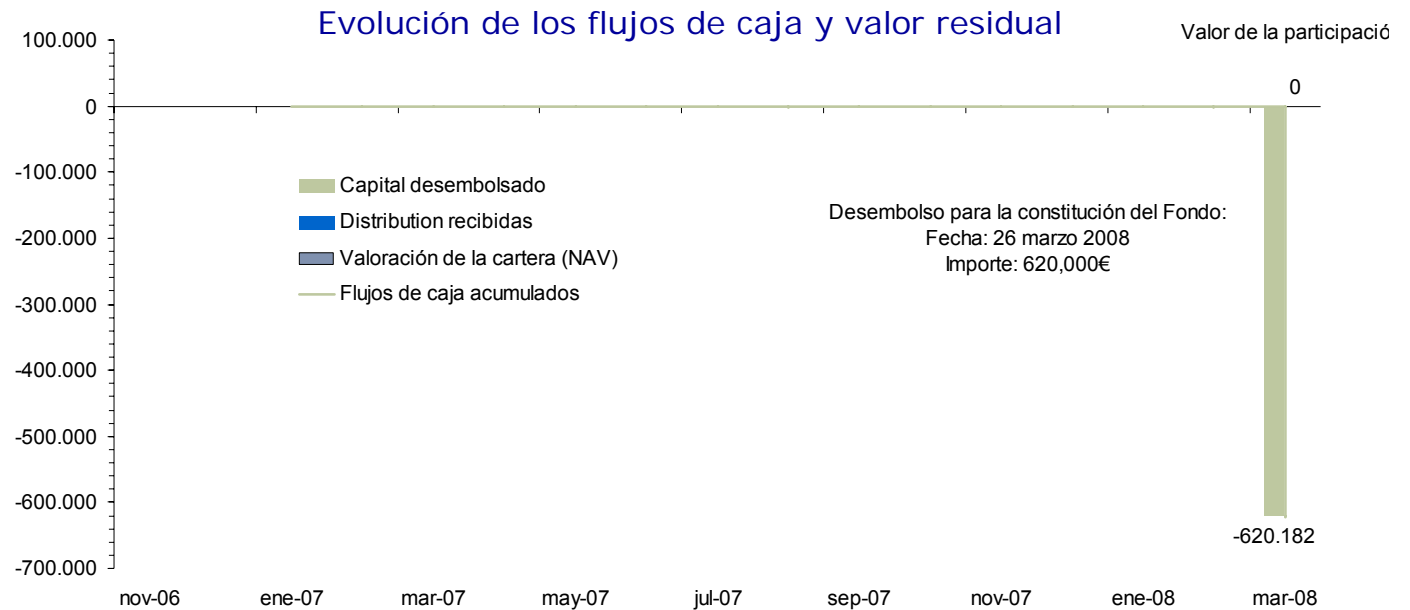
Evolución de los flujos de caja y valor residual

Valor de la participació

100.000
0
-100.000
-200.000
-300.000
-400.000
-500.000
-600.000
-700.000

0

Capital desembolsado
Distribution recibidas
Valoración de la cartera (NAV)
Flujos de caja acumulados

Desembolso para la constitución del Fondo:
Fecha: 26 marzo 2008
Importe: 620,000€

-620.182

nov-06 ene-07 mar-07 may-07 jul-07 sep-07 nov-07 ene-08 mar-08